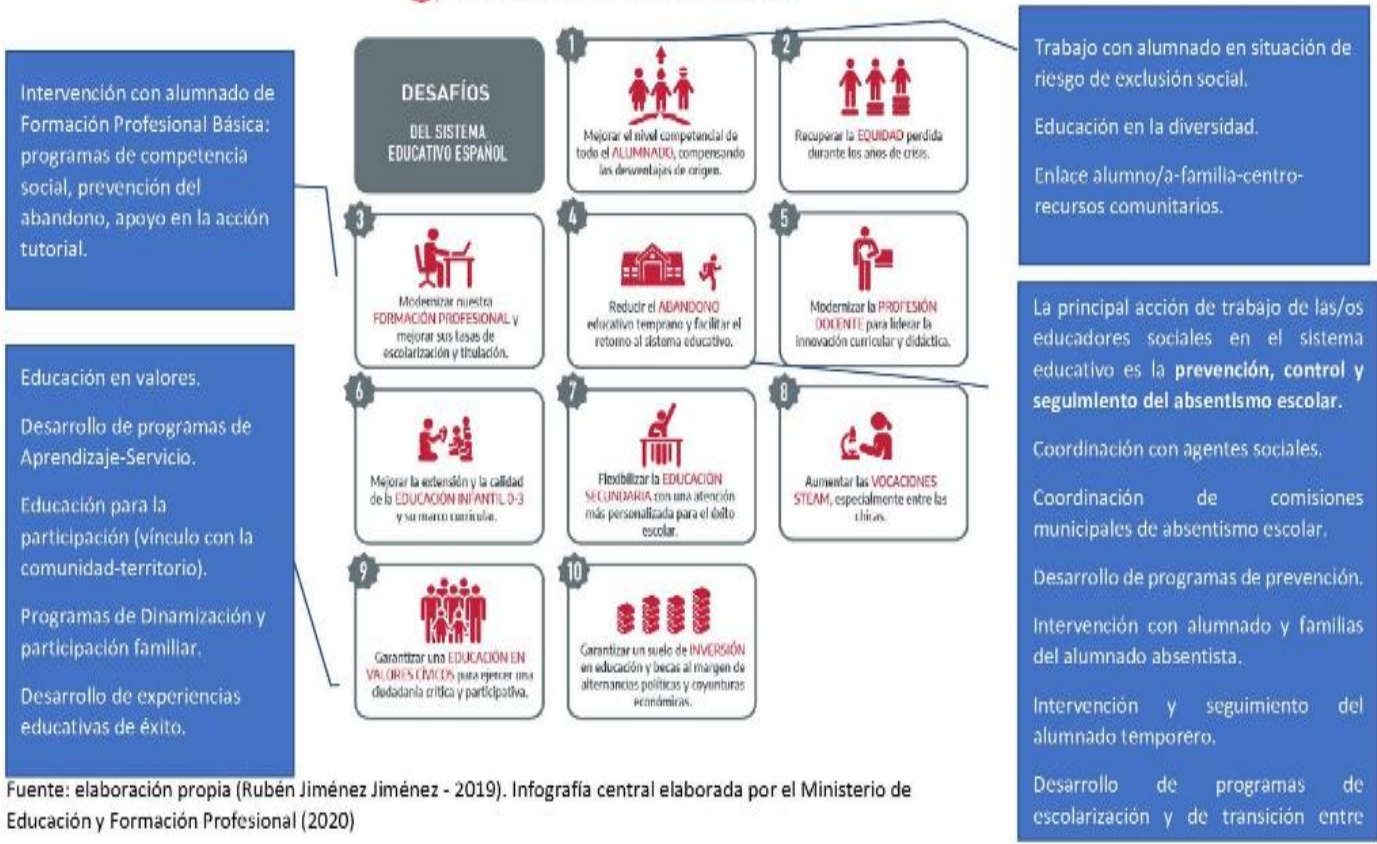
Intervención con alumnado de Formación Profesional Básica: programas de competencia social, prevención del abandono, apoyo en la acción tutorial.

Educación en valores.

Desarrollo de programas de Aprendizaje-Servicio.

Educación para la participación (vínculo con la comunidad-territorio).

Programas de Dinamización y participación familiar.

Desarrollo de experiencias educativas de éxito.

DESAFÍOS
DEL SISTEMA EDUCATIVO ESPAÑOL

1
Mejorar el nivel competencial de todo el ALUMNADO, compensando las desventajas de origen.

2
Recuperar la EQUIDAD perdida durante los años de crisis.

3
Modernizar nuestra FORMACIÓN PROFESIONAL y mejorar sus tasas de escolarización y titulación.

4
Reducir el ABANDONO educativo temprano y facilitar el retorno al sistema educativo.

5
Modernizar la PROFESIÓN DOCENTE para liderar la innovación curricular y didáctica.

6
Mejorar la extensión y la calidad de la EDUCACIÓN INFANTIL 0-3 y su marco curricular.

7
Flexibilizar la EDUCACIÓN SECUNDARIA con una atención más personalizada para el éxito escolar.

8
Aumentar las VOCACIONES STEAM, especialmente entre las chicas.

9
Garantizar una EDUCACIÓN EN VALORES CÍVICOS para ejercer una ciudadanía crítica y participativa.

10
Garantizar un suelo de INVERSIÓN en educación y becas al margen de alternancias políticas y coyunturas económicas.

Trabajo con alumnado en situación de riesgo de exclusión social.

Educación en la diversidad.

Enlace alumno/a-familia-centro-recursos comunitarios.

La principal acción de trabajo de las/os educadores sociales en el sistema educativo es la **prevención, control y seguimiento del absentismo escolar.**

Coordinación con agentes sociales.

Coordinación de comisiones municipales de absentismo escolar.

Desarrollo de programas de prevención.

Intervención con alumnado y familias del alumnado absentista.

Intervención y seguimiento del alumnado temporero.

Desarrollo de programas de escolarización y de transición entre

Fuente: elaboración propia (Rubén Jiménez Jiménez - 2019). Infografía central elaborada por el Ministerio de Educación y Formación Profesional (2020)